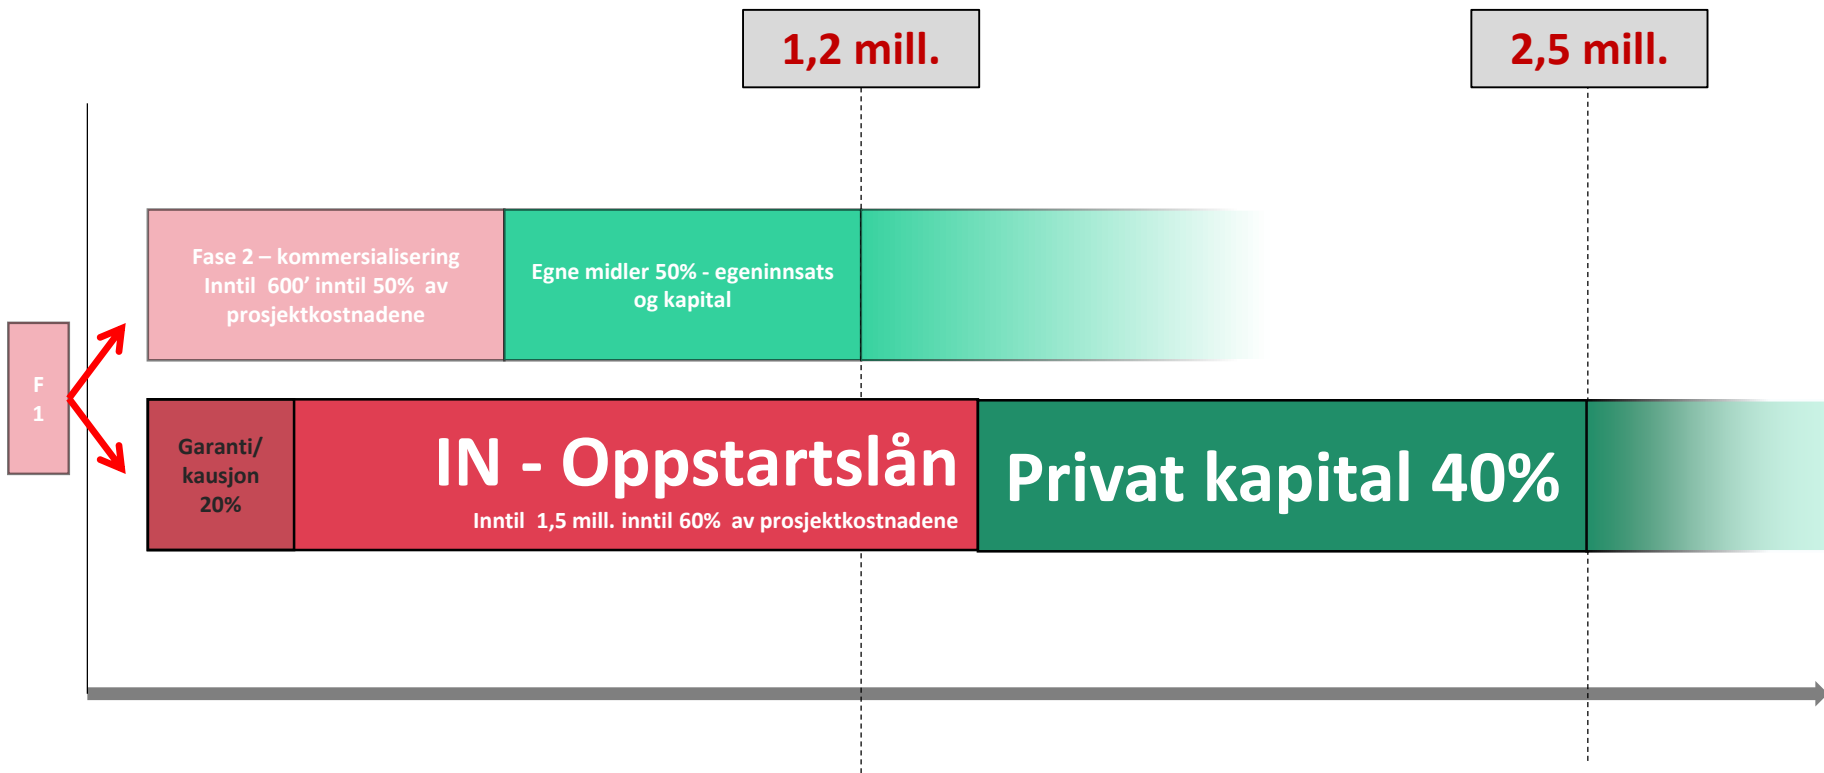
1,2 mill.

2,5 mill.

F
1

Fase 2 – kommersialisering
Inntil 600’ inntil 50% av prosjektkostnadene

Egne midler 50% - egeninnsats og kapital

Garanti/ kausjon 20%

IN - Oppstartslån
Inntil 1,5 mill. inntil 60% av prosjektkostnadene

Privat kapital 40%